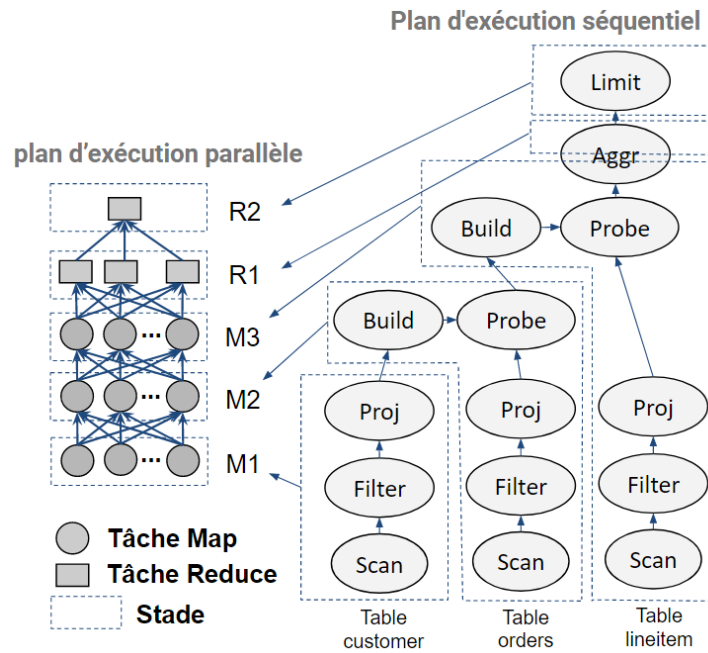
Plan d'exécution séquentiel

plan d'exécution parallèle

R2

R1

M3

M2

M1

...

...

...

Tâche Map

Tâche Reduce

Stade

Limit

Aggr

Build

Probe

Build

Probe

Proj

Filter

Scan

Proj

Filter

Scan

Proj

Filter

Scan

Table customer

Table orders

Table lineitem